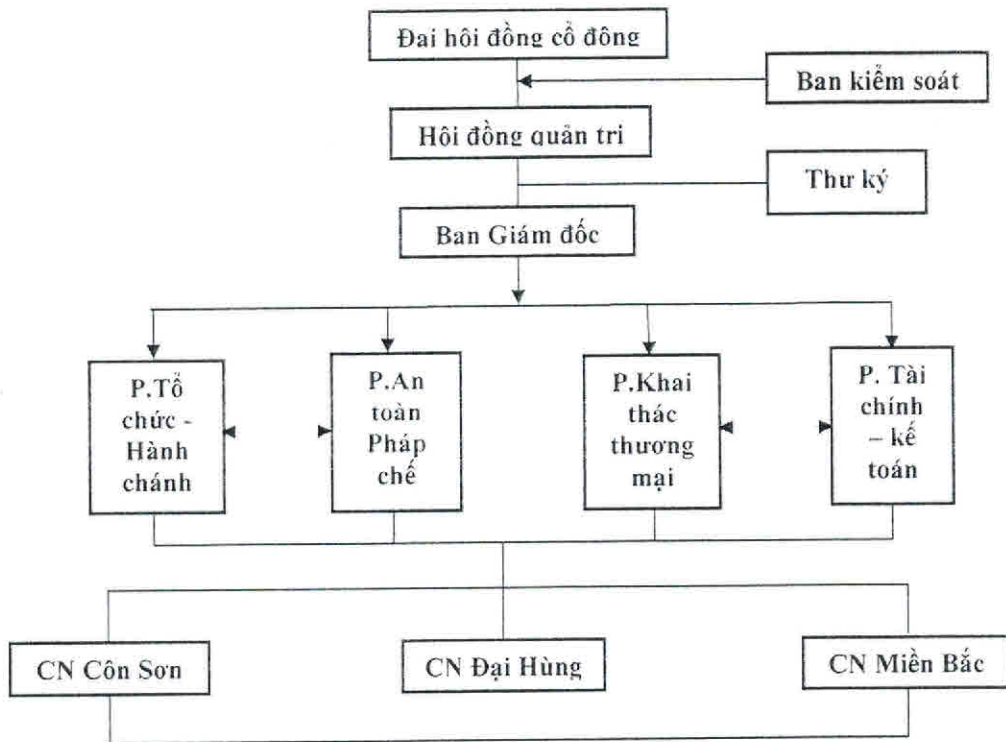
Đai hôi đồng cổ đông

Ban kiểm soát

Hôi đồng quản tri

Thư ký

Ban Giám đốc

P.Tổ chức - Hành chánh

P.An toàn Pháp chế

P.Khai thác thương mại

P. Tài chính – kế toán

CN Côn Sơn

CN Đại Hùng

CN Miền Bắc